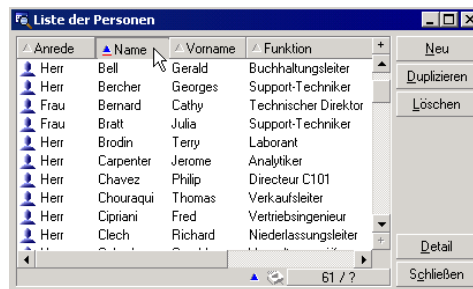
Liste der Personen

| Anrede | Name | Vorname | Funktion |
|---|---|---|---|
| Herr | Bell | Gerald | Buchhaltungsleiter |
| Herr | Bercher | Georges | Support-Techniker |
| Frau | Bernard | Cathy | Technischer Direktor |
| Frau | Bratt | Julia | Support-Techniker |
| Herr | Brodin | Terry | Laborant |
| Herr | Carpenter | Jerome | Analytiker |
| Herr | Chavez | Philip | Directeur C101 |
| Herr | Chouraqui | Thomas | Verkaufsleiter |
| Herr | Cipriani | Fred | Vertriebsingenieur |
| Herr | Clech | Richard | Niederlassungsleiter |

Neu
Duplizieren
Löschen
Detail
Schließen

61 / ?